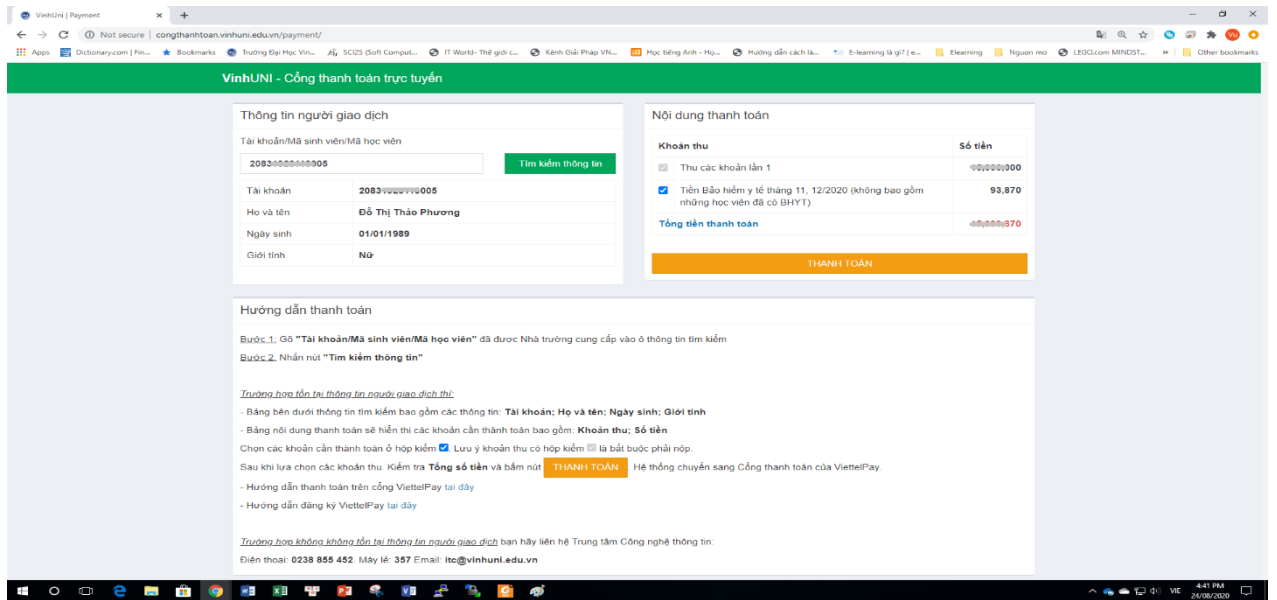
VinhUni | Payment × +

Not secure | congthanhtoan.vinhuni.edu.vn/payment/

Apps Dictionary.com | Fin... Bookmarks Trường Đại Học Vin... SCI25 (Soft Comput... IT World- Thế giới c... Kênh Giải Pháp VN... Học tiếng Anh - Họ... Hướng dẫn cách là... E-learning là gì? | e... Elearning Nguon mo LEGO.com MINDST... » Other bookmarks

VinhUNI - Cổng thanh toán trực tuyến

Thông tin người giao dịch

Tài khoản/Mã sinh viên/Mã học viên

2083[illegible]005

Tìm kiếm thông tin

| | |
|---|---|
| Tài khoản | 2083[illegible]005 |
| Họ và tên | Đỗ Thị Thảo Phương |
| Ngày sinh | 01/01/1989 |
| Giới tính | Nữ |

Nội dung thanh toán

| Khoản thu | Số tiền |
|---|---|
| Thu các khoản lần 1 | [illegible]000 |
| Tiền Bảo hiểm y tế tháng 11, 12/2020 (không bao gồm những học viên đã có BHYT) | 93,870 |
| Tổng tiền thanh toán | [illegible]870 |

THANH TOÁN

Hướng dẫn thanh toán

Bước 1: Gõ "Tài khoản/Mã sinh viên/Mã học viên" đã được Nhà trường cung cấp vào ô thông tin tìm kiếm

Bước 2: Nhấn nút "Tìm kiếm thông tin"

Trường hợp tồn tại thông tin người giao dịch thì:

- Bảng bên dưới thông tin tìm kiếm bao gồm các thông tin: Tài khoản; Họ và tên; Ngày sinh; Giới tính

- Bảng nội dung thanh toán sẽ hiển thị các khoản cần thanh toán bao gồm: Khoản thu; Số tiền

Chọn các khoản cần thanh toán ở hộp kiểm. Lưu ý khoản thu có hộp kiểm là bắt buộc phải nộp.

Sau khi lựa chọn các khoản thu. Kiểm tra Tổng số tiền và bấm nút THANH TOÁN. Hệ thống chuyển sang Cổng thanh toán của ViettelPay.

- Hướng dẫn thanh toán trên cổng ViettelPay tại đây

- Hướng dẫn đăng ký ViettelPay tại đây

Trường hợp không tồn tại thông tin người giao dịch bạn hãy liên hệ Trung tâm Công nghệ thông tin:

Điện thoại: 0238 855 452 Máy lẻ: 357 Email: itc@vinhuni.edu.vn

VIE 4:41 PM 24/08/2020